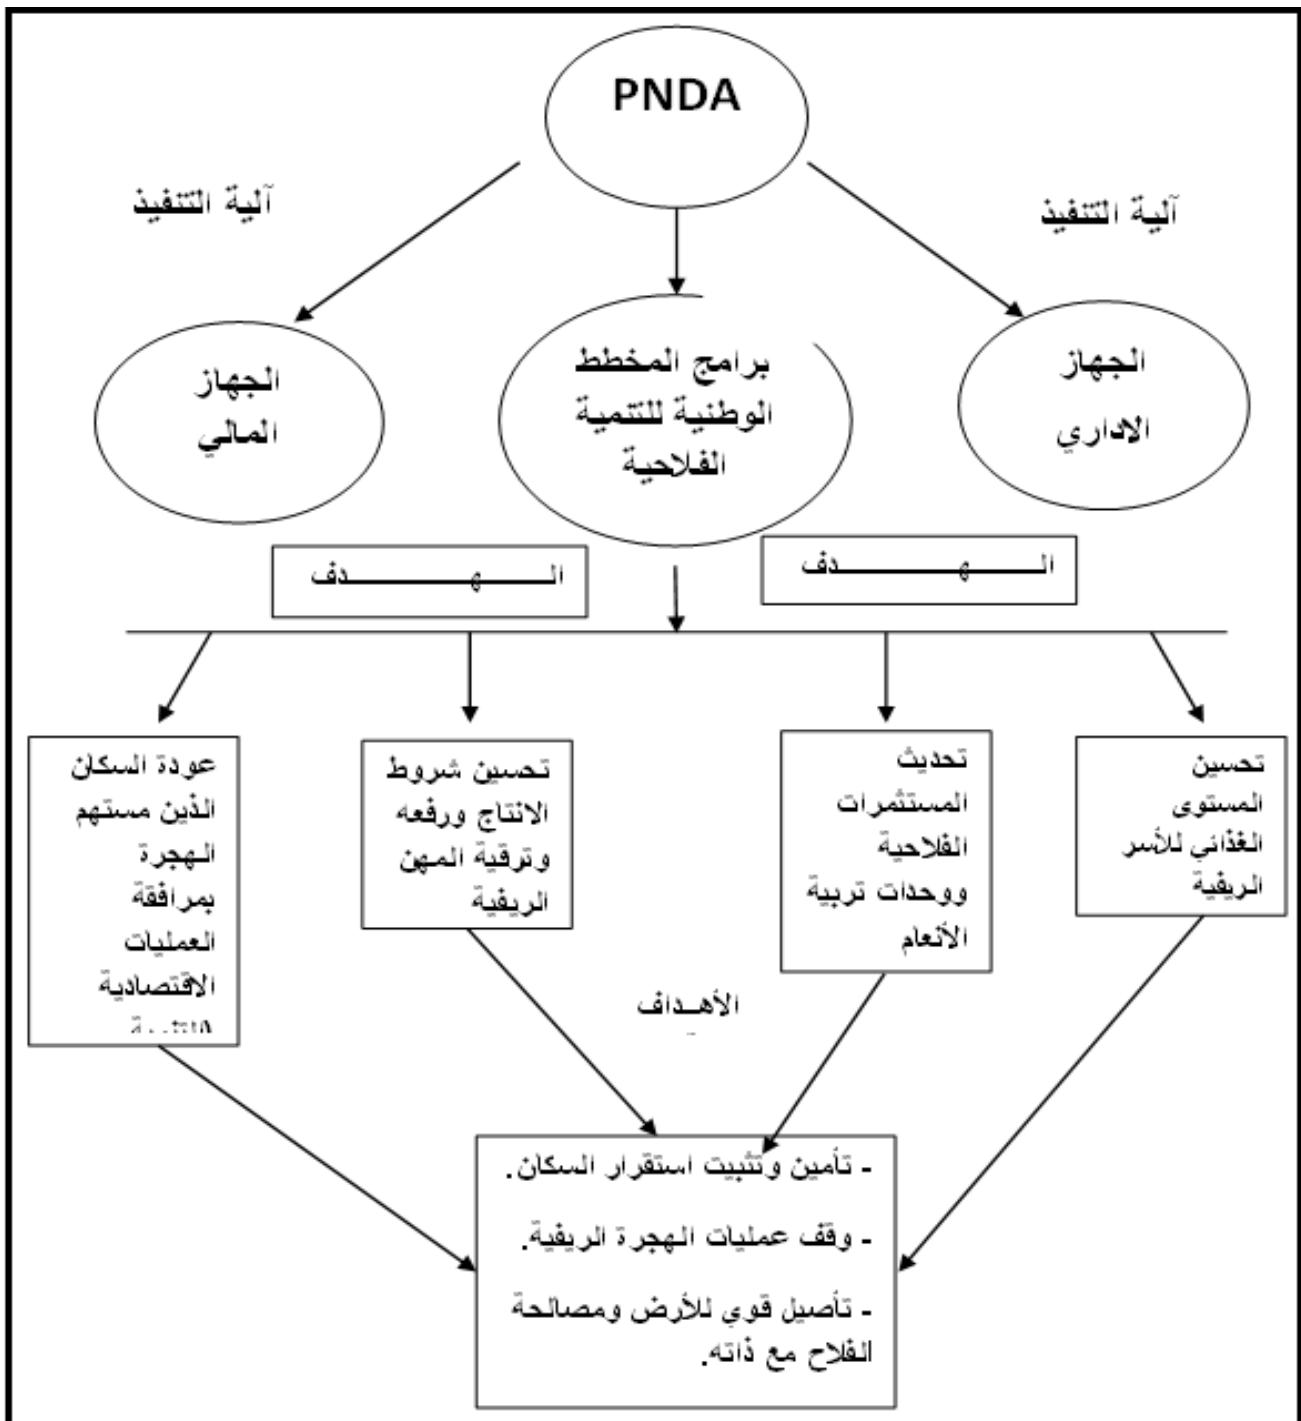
PNDA

آلية التنفيذ

آلية التنفيذ

الجهاز الاداري

برامج المخطط الوطنية للتنمية الفلاحية

الجهاز المالي

الـــــــهــــــــدف

الـــــــهــــــــدف

تحسين المستوى الغذائي للأسر الريفية

تحديث المستثمرات الفلاحية ووحدات تربية الأنعام

تحسين شروط الانتاج ورفعه وترقية المهن الريفية

عودة السكان الذين مستهم الهجرة بمرافقة العمليات الاقتصادية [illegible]

الأهـداف

- تأمين وتثبيت استقرار السكان.

- وقف عمليات الهجرة الريفية.

- تأصيل قوي للأرض ومصالحة الفلاح مع ذاته.